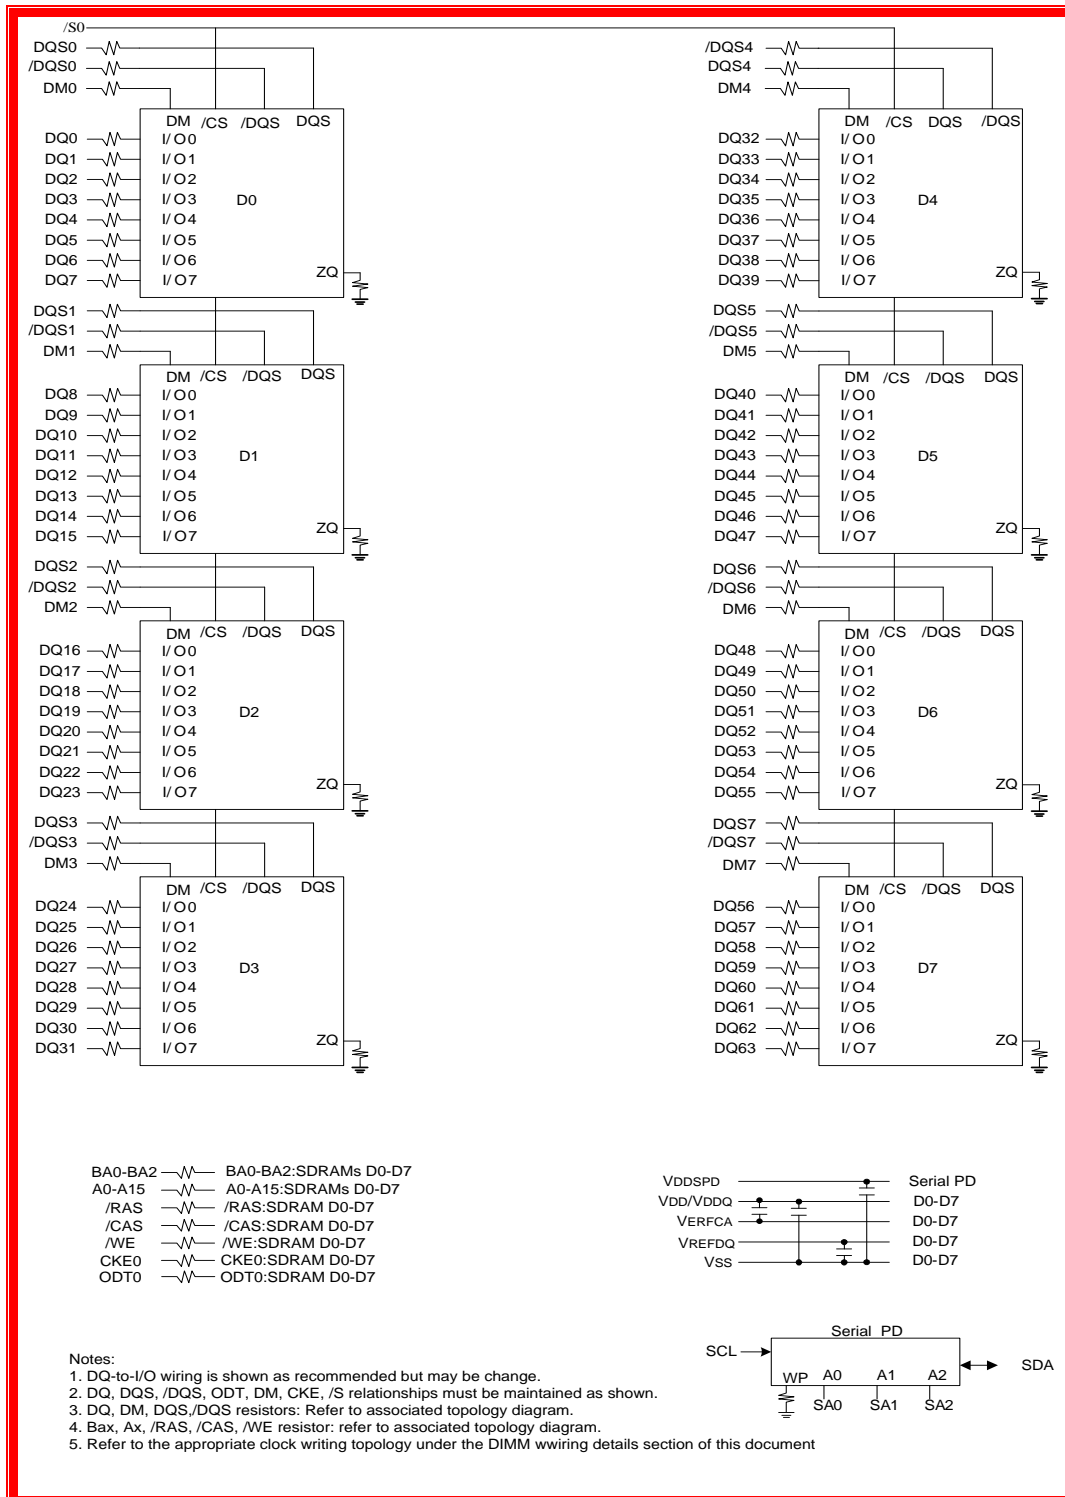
/S0
DQS0
/DQS0
DM0
DM /CS /DQS DQS
DQ0 I/O0
DQ1 I/O1
DQ2 I/O2
DQ3 I/O3 D0
DQ4 I/O4
DQ5 I/O5
DQ6 I/O6
DQ7 I/O7 ZQ
DQS1
/DQS1
DM1
DM /CS /DQS DQS
DQ8 I/O0
DQ9 I/O1
DQ10 I/O2
DQ11 I/O3 D1
DQ12 I/O4
DQ13 I/O5
DQ14 I/O6
DQ15 I/O7 ZQ
DQS2
/DQS2
DM2
DM /CS /DQS DQS
DQ16 I/O0
DQ17 I/O1
DQ18 I/O2
DQ19 I/O3 D2
DQ20 I/O4
DQ21 I/O5
DQ22 I/O6
DQ23 I/O7 ZQ
DQS3
/DQS3
DM3
DM /CS /DQS DQS
DQ24 I/O0
DQ25 I/O1
DQ26 I/O2
DQ27 I/O3 D3
DQ28 I/O4
DQ29 I/O5
DQ30 I/O6
DQ31 I/O7 ZQ

/DQS4
DQS4
DM4
DM /CS DQS /DQS
DQ32 I/O0
DQ33 I/O1
DQ34 I/O2
DQ35 I/O3 D4
DQ36 I/O4
DQ37 I/O5
DQ38 I/O6
DQ39 I/O7 ZQ
DQS5
/DQS5
DM5
DM /CS /DQS DQS
DQ40 I/O0
DQ41 I/O1
DQ42 I/O2
DQ43 I/O3 D5
DQ44 I/O4
DQ45 I/O5
DQ46 I/O6
DQ47 I/O7 ZQ
DQS6
/DQS6
DM6
DM /CS /DQS DQS
DQ48 I/O0
DQ49 I/O1
DQ50 I/O2
DQ51 I/O3 D6
DQ52 I/O4
DQ53 I/O5
DQ54 I/O6
DQ55 I/O7 ZQ
DQS7
/DQS7
DM7
DM /CS /DQS DQS
DQ56 I/O0
DQ57 I/O1
DQ58 I/O2
DQ59 I/O3 D7
DQ60 I/O4
DQ61 I/O5
DQ62 I/O6
DQ63 I/O7 ZQ

BA0-BA2 BA0-BA2:SDRAMs D0-D7
A0-A15 A0-A15:SDRAMs D0-D7
/RAS /RAS:SDRAM D0-D7
/CAS /CAS:SDRAM D0-D7
/WE /WE:SDRAM D0-D7
CKE0 CKE0:SDRAM D0-D7
ODT0 ODT0:SDRAM D0-D7

VDDSPD Serial PD
VDD/VDDQ D0-D7
VERFCA D0-D7
VREFDQ D0-D7
VSS D0-D7

Serial PD
SCL
SDA
WP A0 A1 A2
SA0 SA1 SA2

Notes:
1. DQ-to-I/O wiring is shown as recommended but may be change.
2. DQ, DQS, /DQS, ODT, DM, CKE, /S relationships must be maintained as shown.
3. DQ, DM, DQS,/DQS resistors: Refer to associated topology diagram.
4. Bax, Ax, /RAS, /CAS, /WE resistor: refer to associated topology diagram.
5. Refer to the appropriate clock writing topology under the DIMM wwiring details section of this document